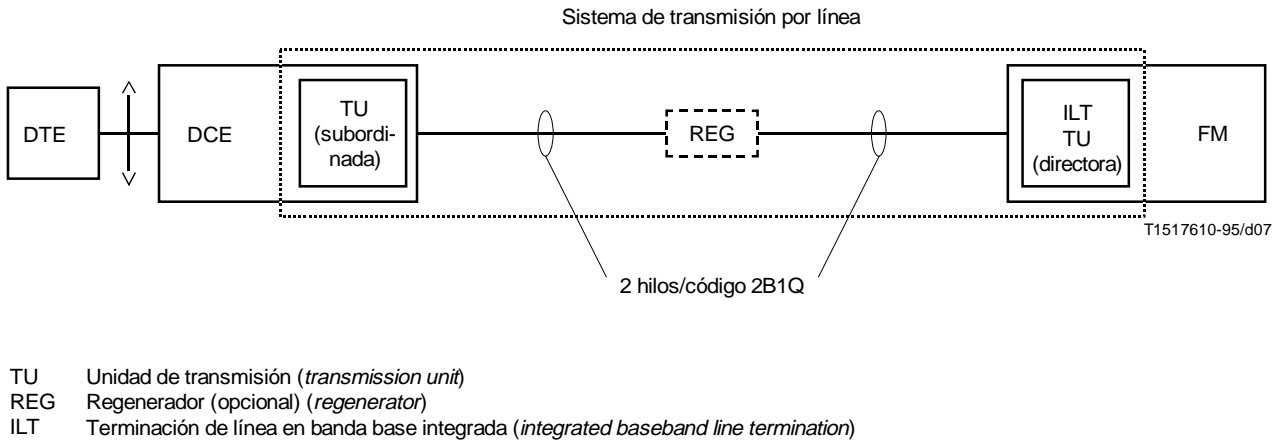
Sistema de transmisión por línea

DTE

DCE

TU (subordinada)

REG

ILT TU (directora)

FM

T1517610-95/d07

2 hilos/código 2B1Q

TU Unidad de transmisión (*transmission unit*)
REG Regenerador (opcional) (*regenerator*)
ILT Terminación de línea en banda base integrada (*integrated baseband line termination*)